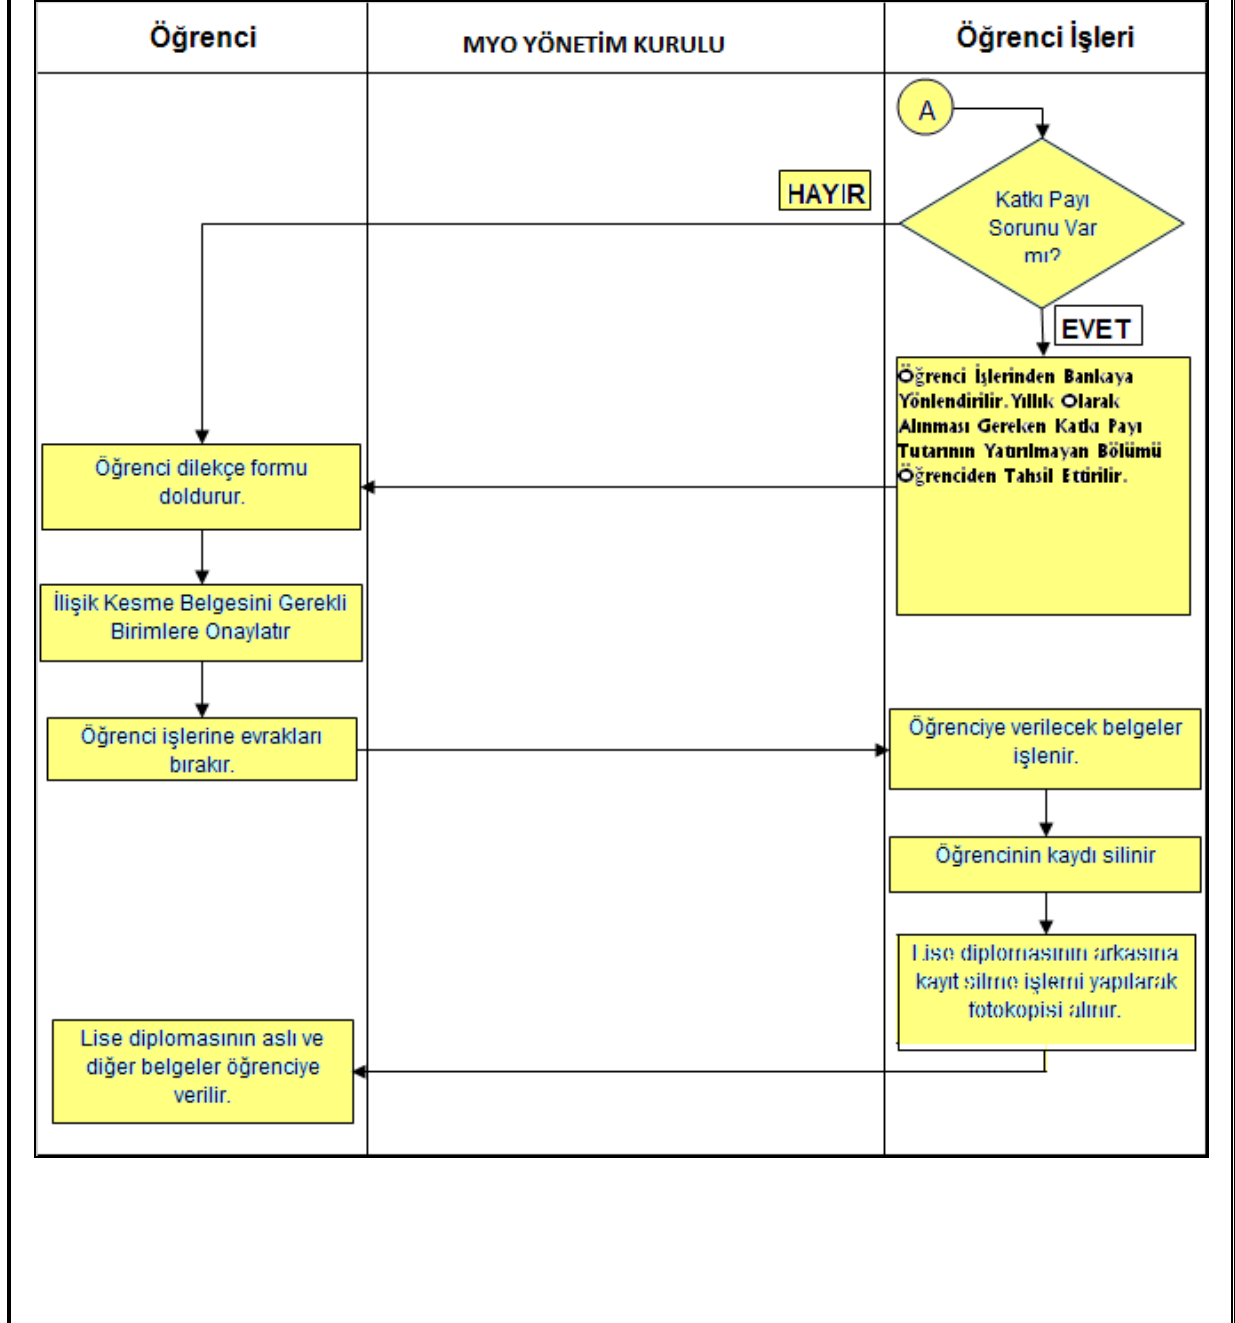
Öğrenci

MYO YÖNETİM KURULU

Öğrenci İşleri

A

Katkı Payı Sorunu Var mı?

HAYIR

EVET

Öğrenci İşlerinden Bankaya Yönlendirilir. Yıllık Olarak Alınması Gereken Katkı Payı Tutarının Yatırılmayan Bölümü Öğrenciden Tahsil Ettirilir.

Öğrenci dilekçe formu doldurur.

İlişik Kesme Belgesini Gerekli Birimlere Onaylatır

Öğrenci işlerine evrakları bırakır.

Öğrenciye verilecek belgeler işlenir.

Öğrencinin kaydı silinir

Lise diplomasının arkasına kayıt silme işlemi yapılarak fotokopisi alınır.

Lise diplomasının aslı ve diğer belgeler öğrenciye verilir.